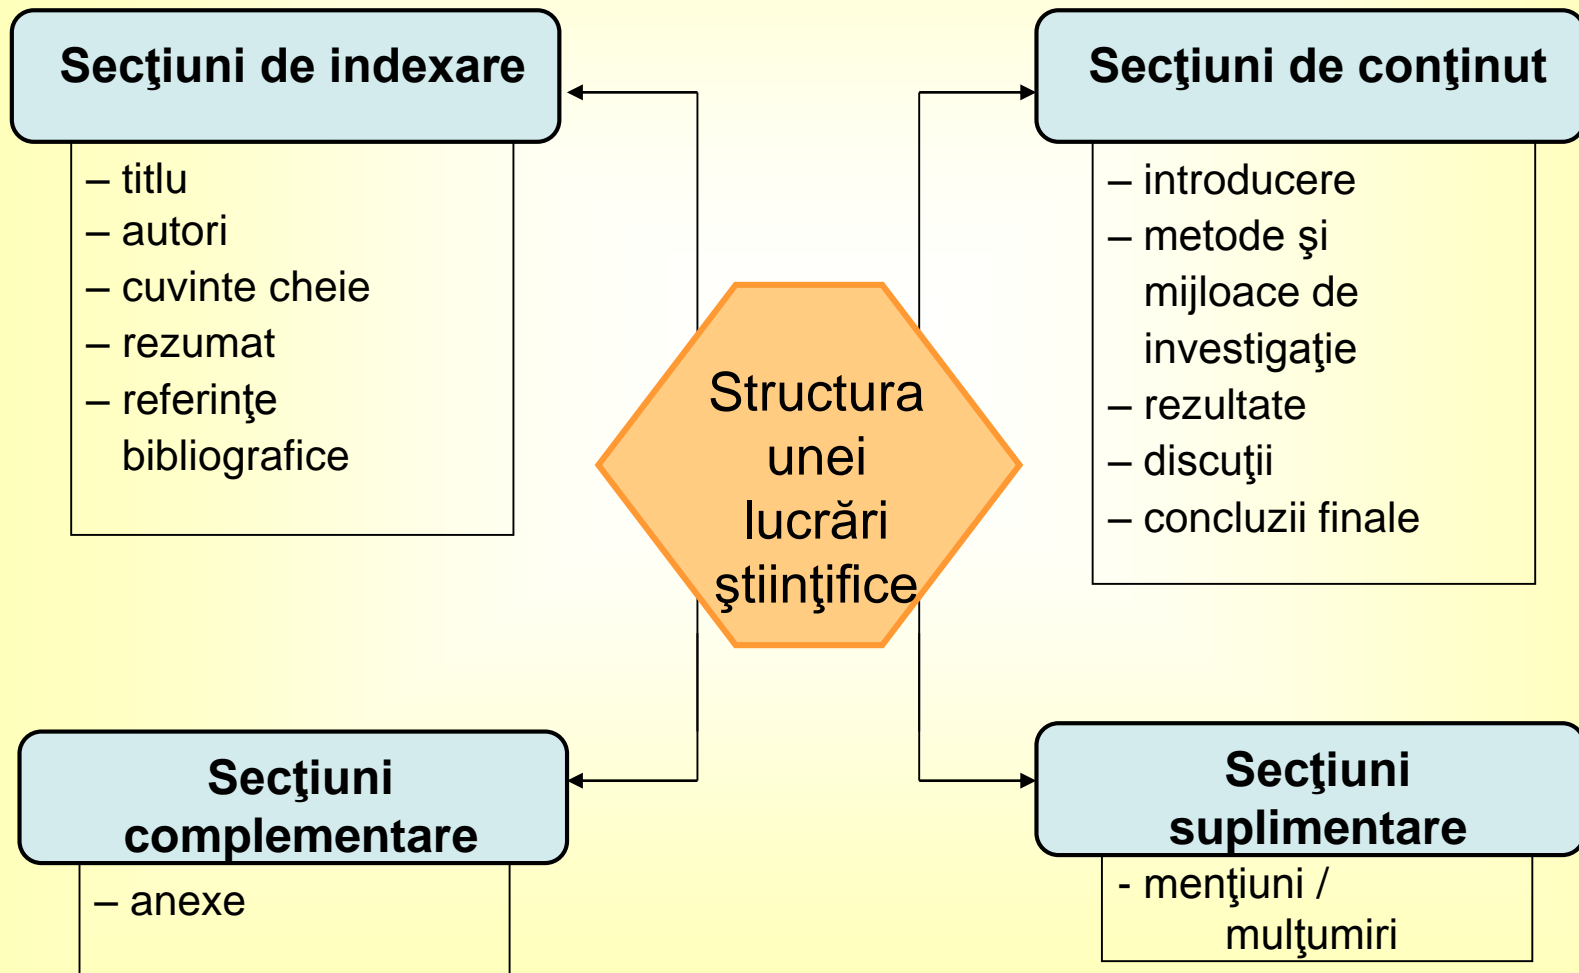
Structura unei lucrări ştiinţifice

Secţiuni de indexare

– titlu
– autori
– cuvinte cheie
– rezumat
– referinţe bibliografice

Secţiuni de conţinut

– introducere
– metode şi mijloace de investigaţie
– rezultate
– discuţii
– concluzii finale

Secţiuni complementare

– anexe

Secţiuni suplimentare

- menţiuni / mulţumiri